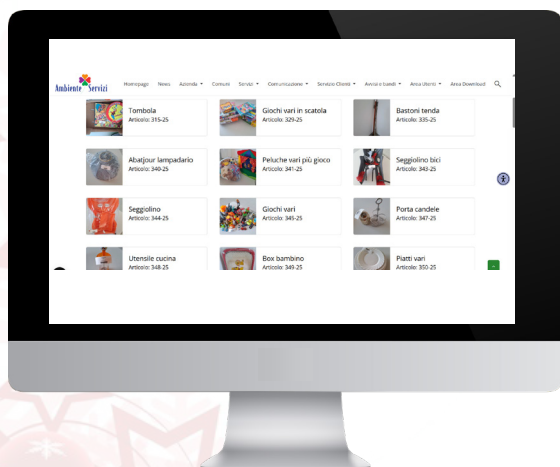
Ambiente Servizi

Homepage News Azienda Comuni Servizi Comunicazione Servizio Clienti Avvisi e bandi Area Utenti Area Download

Tombola
Articolo: 315-25

Giochi vari in scatola
Articolo: 329-25

Bastoni tenda
Articolo: 335-25

Abatjour lampadario
Articolo: 340-25

Peluche vari più gioco
Articolo: 341-25

Seggiolino bici
Articolo: 343-25

Seggiolino
Articolo: 344-25

Giochi vari
Articolo: 345-25

Porta candele
Articolo: 347-25

Utensile cucina
Articolo: 348-25

Box bambino
Articolo: 349-25

Piatti vari
Articolo: 350-25